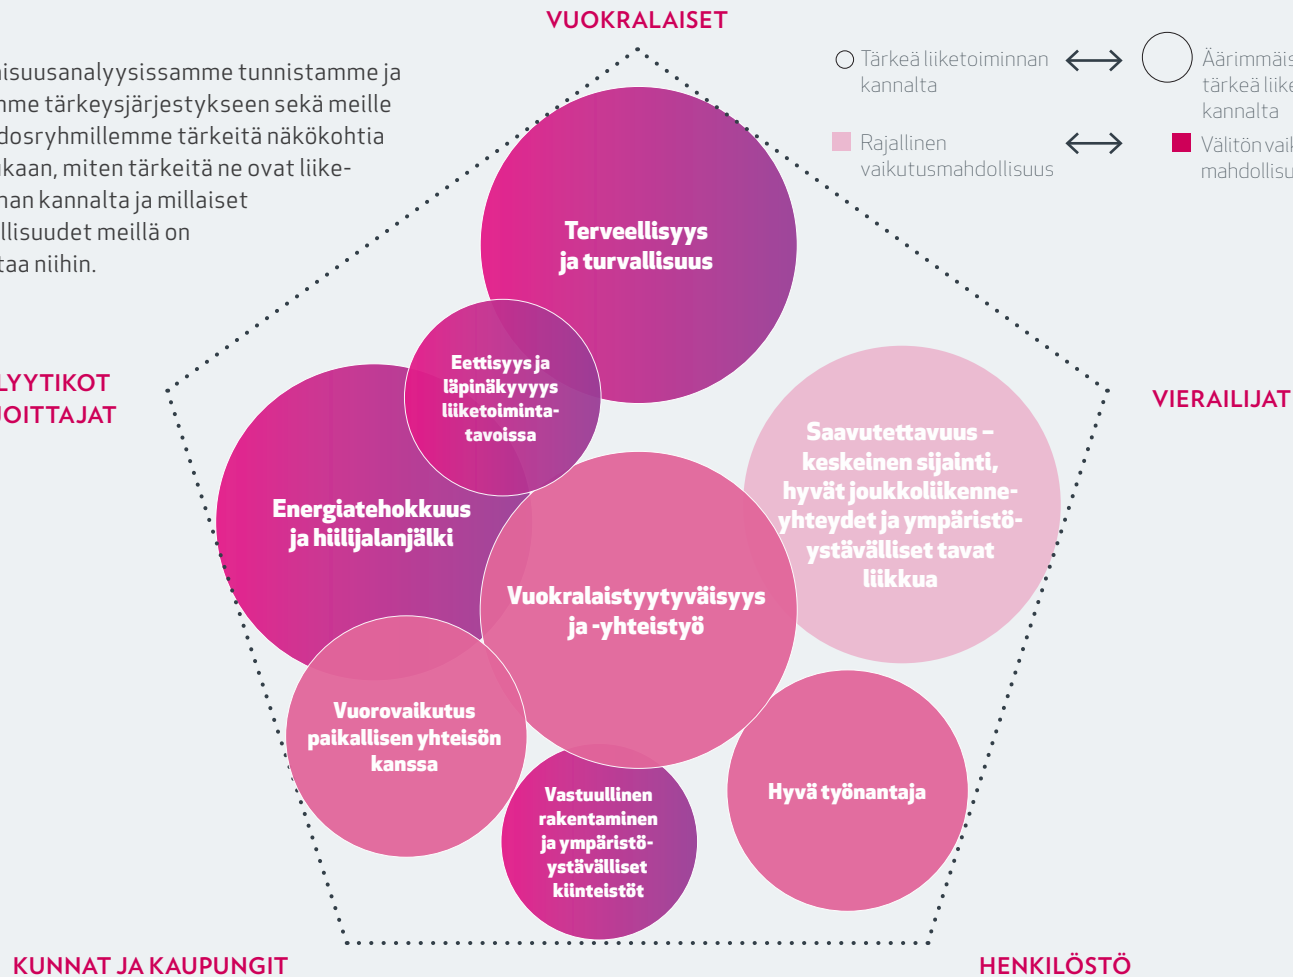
VUOKRALAISET

isuusanalyysissamme tunnistamme ja mme tärkeysjärjestykseen sekä meille dosryhmillemme tärkeitä näkökohtia kaan, miten tärkeitä ne ovat liiketnan kannalta ja millaiset llisuudet meillä on taa niihin.

Tärkeä liiketoiminnan kannalta ⟷ Äärimmäis tärkeä liike kannalta

Rajallinen vaikutusmahdollisuus ⟷ Välitön vaik mahdollisu

LYYTIKOT
IOITTAJAT

VIERAILIJAT

Terveellisyys ja turvallisuus

Eettisyys ja läpinäkyvyys liiketoimintatavoissa

Energiatehokkuus ja hiilijalanjälki

Saavutettavuus – keskeinen sijainti, hyvät joukkoliikenneyhteydet ja ympäristöystävälliset tavat liikkua

Vuokralaistyytyväisyys ja -yhteistyö

Vuorovaikutus paikallisen yhteisön kanssa

Vastuullinen rakentaminen ja ympäristöystävälliset kiinteistöt

Hyvä työnantaja

KUNNAT JA KAUPUNGIT

HENKILÖSTÖ